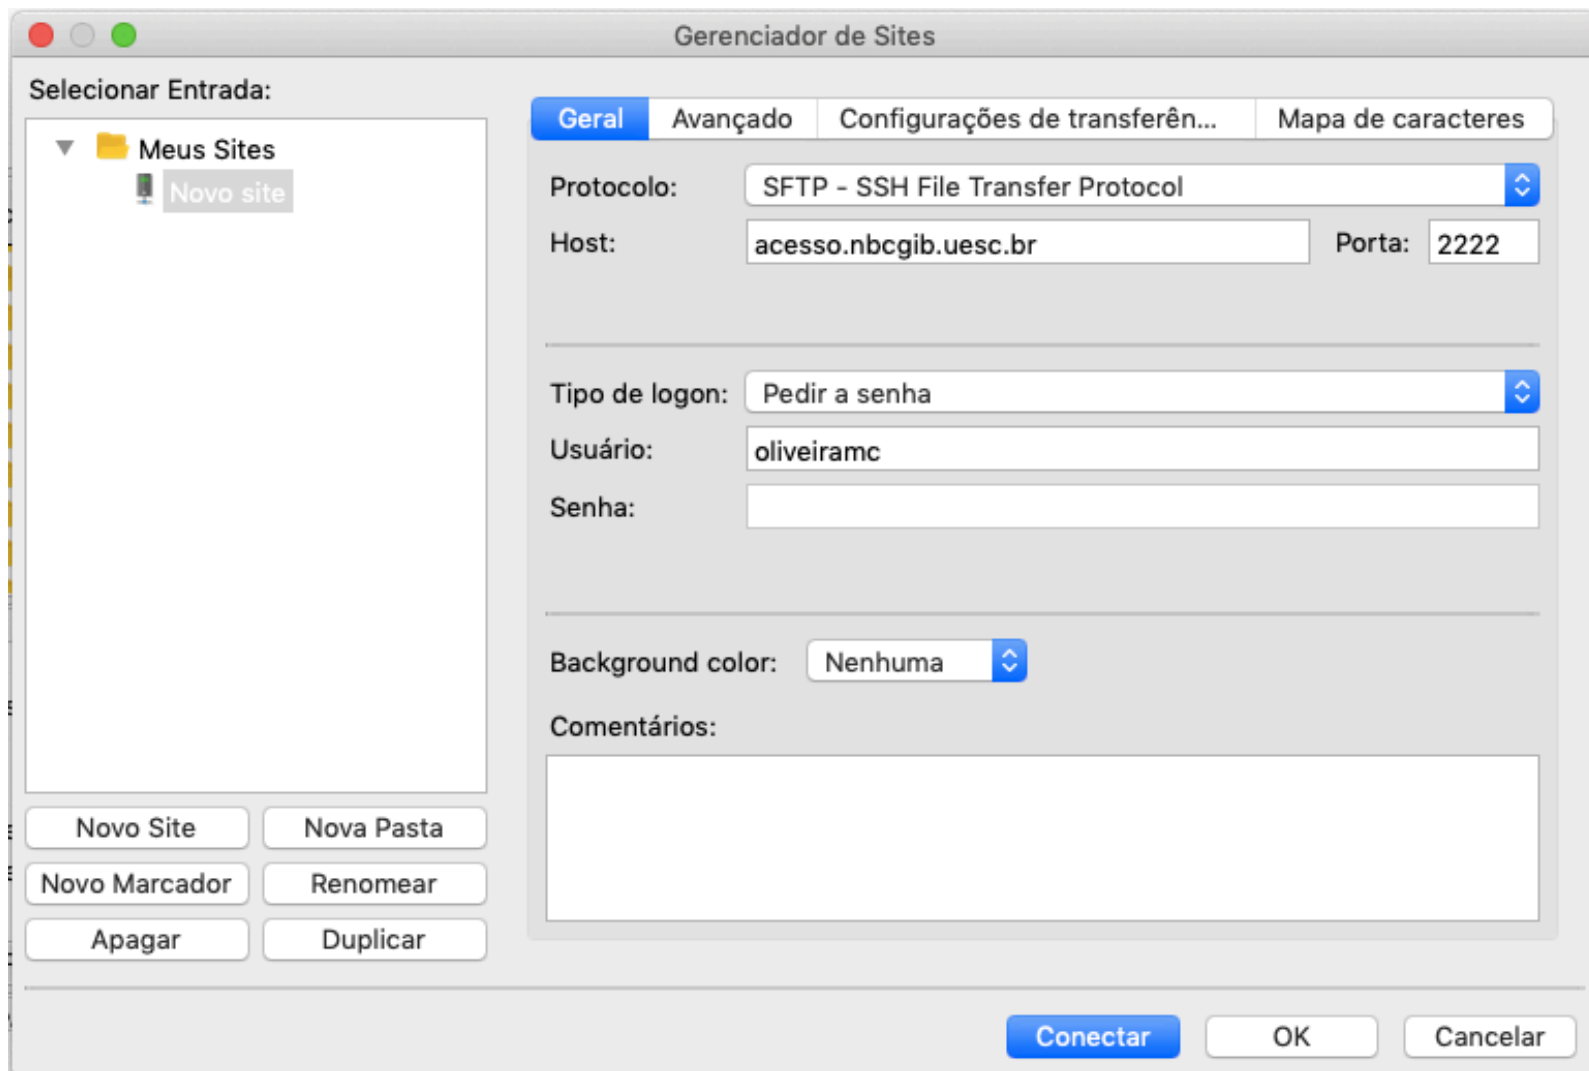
Gerenciador de Sites

Selecionar Entrada:

Meus Sites
Novo site

Geral | Avançado | Configurações de transferên... | Mapa de caracteres

Protocolo: SFTP - SSH File Transfer Protocol
Host: acesso.nbcgib.uesc.br Porta: 2222

Tipo de logon: Pedir a senha
Usuário: oliveiramc
Senha:

Background color: Nenhuma
Comentários:

Novo Site
Nova Pasta
Novo Marcador
Renomear
Apagar
Duplicar

Conectar
OK
Cancelar